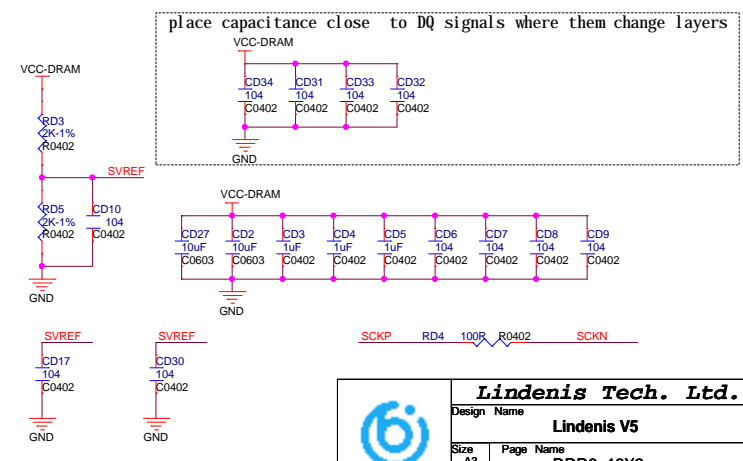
place capacitance close to DQ signals where them change layers

VCC-DRAM

CD34
104
C0402

CD31
104
C0402

CD33
104
C0402

CD32
104
C0402

GND

VCC-DRAM

RD3
2K-1%
R0402

SVREF

RD5
2K-1%
R0402

CD10
104
C0402

GND

VCC-DRAM

CD27
10uF
C0603

CD2
10uF
C0603

CD3
1uF
C0402

CD4
1uF
C0402

CD5
1uF
C0402

CD6
104
C0402

CD7
104
C0402

CD8
104
C0402

CD9
104
C0402

GND

SVREF

CD17
104
C0402

GND

SVREF

CD30
104
C0402

GND

SCKP RD4 100R R0402 SCKN

Lindenis Tech. Ltd.
Design Name
Lindenis V5
Size
A3
Page Name
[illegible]